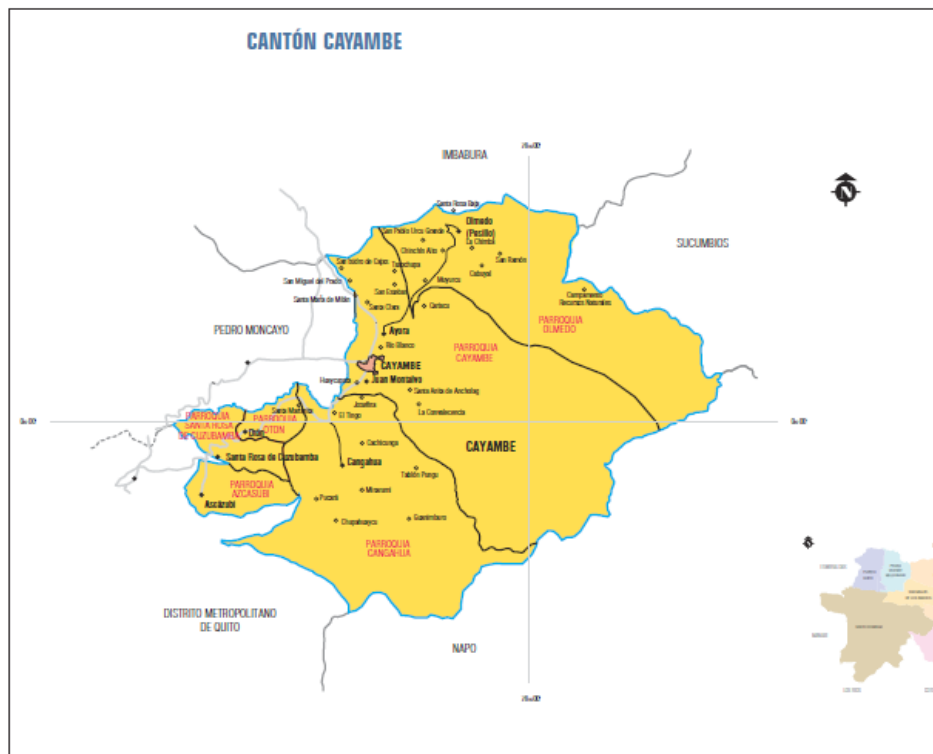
CANTÓN CAYAMBE

IMBABURA

SUCUMBIOS

PEDRO MONCAYO

Santa Rosa Bajo
Olmedo (Pesillo)
La Chimba
San Pablo Urcu Grande
Chinchilo Alto
San Ramón
San Isidro de Cajas
Turuchupa
Cabuyal
Mayorca
San Miguel del Prado
San Esteban
Campamento Recursos Naturales
Santa María de Milán
Santa Clara
Carlaco
PARROQUIA OLMEDO
Ayora
Río Blanco
PARROQUIA CAYAMBE
CAYAMBE
Hualycamba
Juan Montalvo
Santa Anita de Ancholag
Santa Marianita
La Convalecencia
Josefina
El Tingo
PARROQUIA SANTA ROSA DE CUZUBAMBA
PARROQUIA OTON
Otón
Cachiconga
CAYAMBE
Santa Rosa de Cusubamba
Cangahua
Tablón Pungo
PARROQUIA AZCASUBI
Ascázubi
Pucará
Monserrat
Chupahuayco
Guantimburo
PARROQUIA CANGAHUA

DISTRITO METROPOLITANO DE QUITO

NAPO